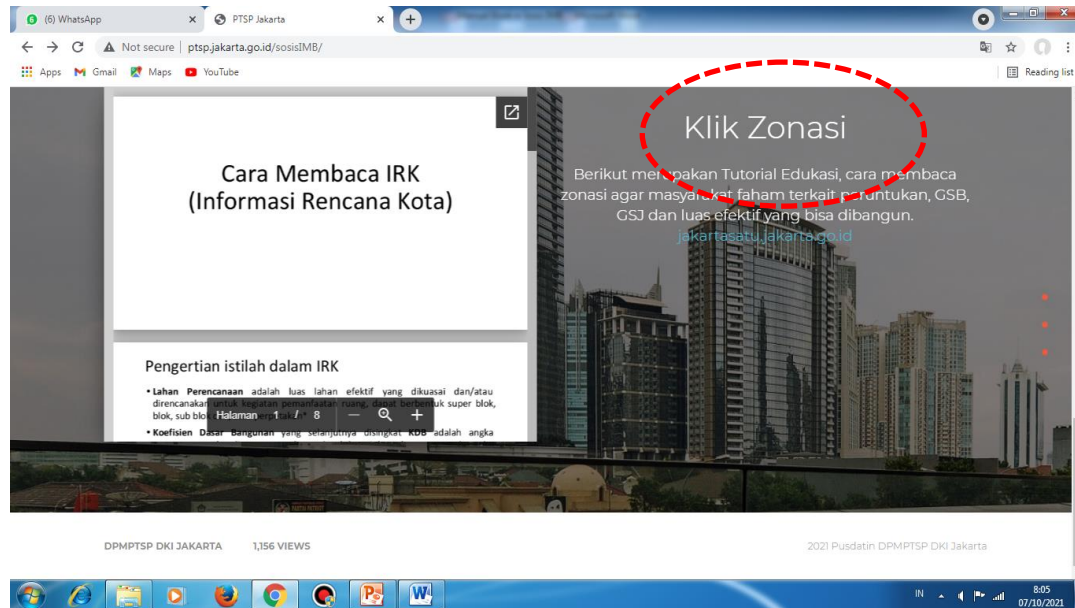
(6) WhatsApp
PTSP Jakarta
Not secure | ptsp.jakarta.go.id/sosisIMB/
Apps Gmail Maps YouTube
Reading list

Cara Membaca IRK
(Informasi Rencana Kota)

Pengertian istilah dalam IRK
• Lahan Perencanaan adalah luas lahan efektif yang dikuasai dan/atau direncanakan untuk kegiatan pemanfaatan ruang, dapat berbentuk super blok, blok, sub blo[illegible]
• Koefisien Dasar Bangunan yang selanjutnya disingkat KDB adalah angka
Halaman 1 / 8

Klik Zonasi
Berikut merupakan Tutorial Edukasi, cara membaca zonasi agar masyarakat faham terkait peruntukan, GSB, GSJ dan luas efektif yang bisa dibangun.
jakartasatu.jakarta.go.id

DPMPTSP DKI JAKARTA 1,156 VIEWS
2021 Pusdatin DPMPTSP DKI Jakarta

IN 8:05 07/10/2021